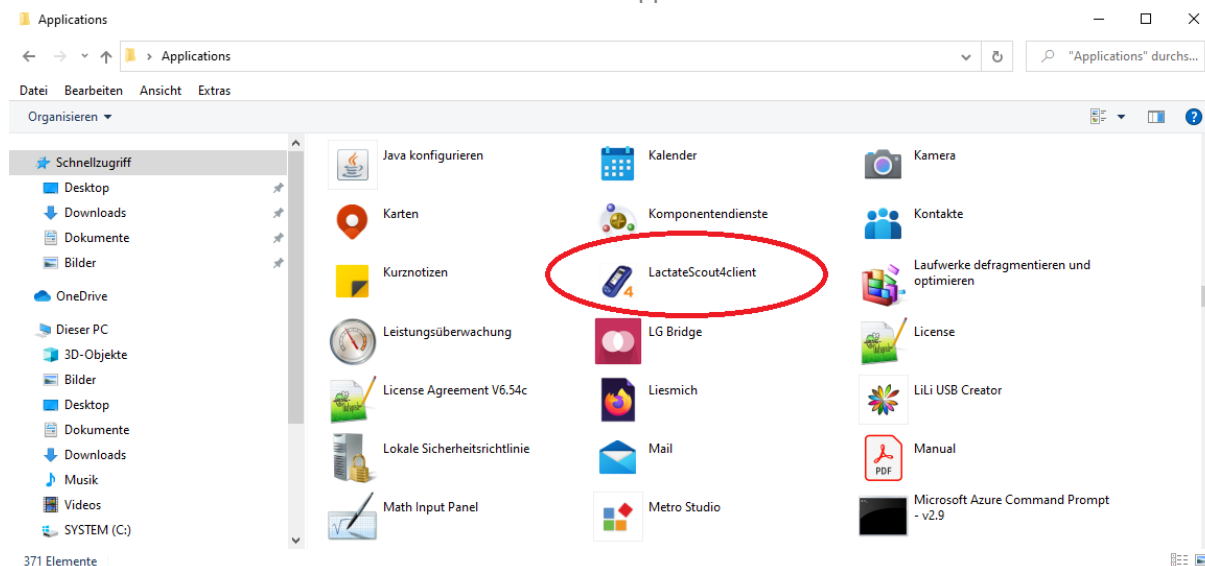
Applications

Applications

"Applications" durchs...

Datei Bearbeiten Ansicht Extras

Organisieren

Schnellzugriff
Desktop
Downloads
Dokumente
Bilder
OneDrive
Dieser PC
3D-Objekte
Bilder
Desktop
Dokumente
Downloads
Musik
Videos
SYSTEM (C:)

Java konfigurieren
Kalender
Kamera
Karten
Komponentendienste
Kontakte
Kurznotizen
LactateScout4client
Laufwerke defragmentieren und optimieren
Leistungsüberwachung
LG Bridge
License
License Agreement V6.54c
Liesmich
LiLi USB Creator
Lokale Sicherheitsrichtlinie
Mail
Manual
Math Input Panel
Metro Studio
Microsoft Azure Command Prompt - v2.9

371 Elemente